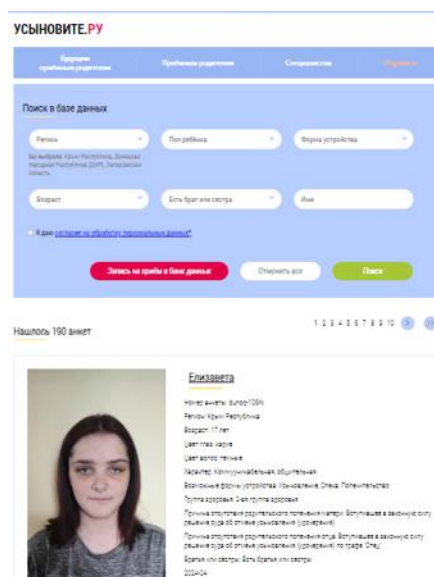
УСЫНОВИТЕ.РУ

Будущим приёмным родителям | Приёмным родителям | Специалистам | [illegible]

Поиск в базе данных

Регион | Пол ребёнка | Форма устройства

Вы выбрали: Крым Республика, Донецкая Народная Республика (ДНР), Запорожская область

Возраст | Есть брат или сестра | Имя

Я даю согласие на обработку персональных данных*

Запись на приём в банк данных | Отменить все | Поиск

Нашлось 190 анкет

1 2 3 4 5 6 7 8 9 10

Елизавета

Номер анкеты: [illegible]

Регион: Крым Республика

Возраст: 17 лет

Цвет глаз: карие

Цвет волос: темные

Характер: Коммуникабельная, общительная

Возможные формы устройства: Усыновление, Опека, Попечительство

Группа здоровья: 2-я группа здоровья

Причина отсутствия родительского попечения матери: Вступившее в законную силу решение суда об отмене усыновления (удочерения)

Причина отсутствия родительского попечения отца: Вступившее в законную силу решение суда об отмене усыновления (удочерения) по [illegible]

Братья или сестры: Есть братья или сестры

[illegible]